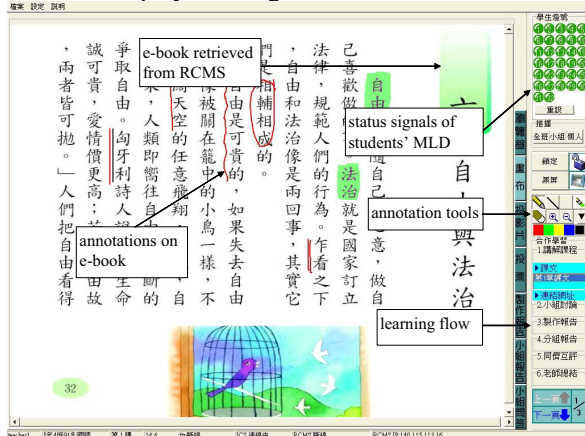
檔案 設定 說明

e-book retrieved from RCMS

status signals of students' MLD

annotation tools

annotations on e-book

learning flow

自由與法治

己喜歡做的事，不一定隨自己心意，做自由。法治就是國家訂立法律，規範人們的行為。乍看之下，自由和法治像是兩回事，其實它們是相輔相成的。

自由是可貴的，如果失去自由，就像被關在籠中的小鳥一樣，不能在天空的任意飛翔。自古以來，人類即嚮往自由，不斷的爭取自由。匈牙利詩人裴多菲說：「生命誠可貴，愛情價更高；若為自由故，兩者皆可拋。」人們把自由看得

32

學生燈號
重設
推播
全班 小組 個人
鎖定
黑屏
合作學習
1.講解課程
課文
2.小組討論
3.製作報告
4.分組報告
5.同儕互評
6.老師總結
上一頁
下一頁
1
3